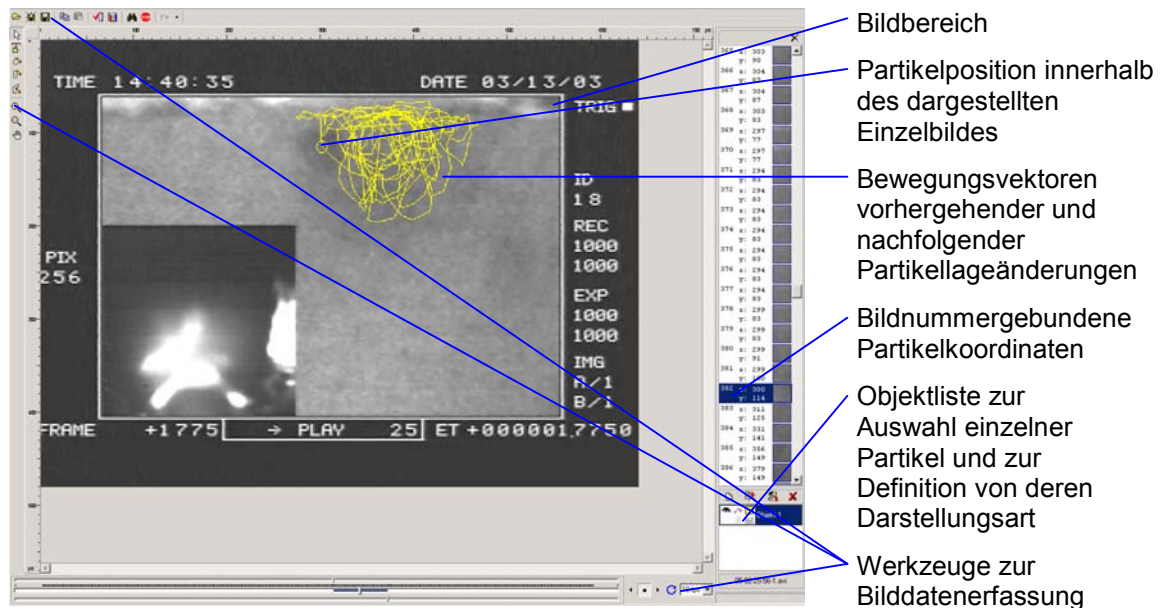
TIME 14:40:35
DATE 03/13/03
TRIG
ID
18
REC
1000
1000
PIX
256
EXP
1000
1000
IMG
A/1
B/1
FRAME +1775 → PLAY 25 ET +000001.7750

Bildbereich

Partikelposition innerhalb des dargestellten Einzelbildes

Bewegungsvektoren vorhergehender und nachfolgender Partikellageänderungen

Bildnummergebundene Partikelkoordinaten

Objektliste zur Auswahl einzelner Partikel und zur Definition von deren Darstellungsart

Werkzeuge zur Bilddatenerfassung